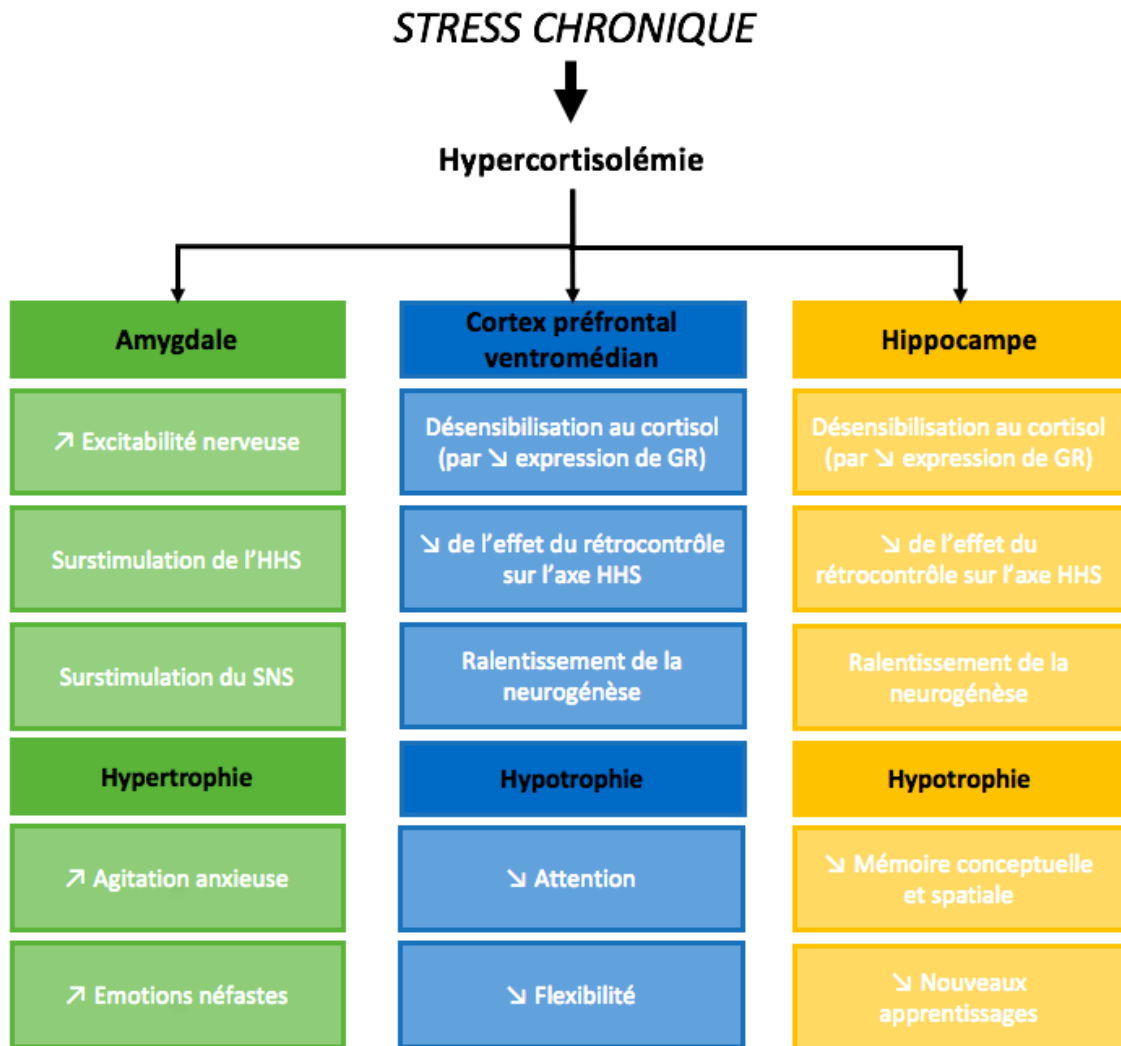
STRESS CHRONIQUE

Hypercortisolémie

Amygdale

↗ Excitabilité nerveuse

Surstimulation de l'HHS

Surstimulation du SNS

Hypertrophie

↗ Agitation anxieuse

↗ Emotions néfastes

Cortex préfrontal ventromédian

Désensibilisation au cortisol (par ↘ expression de GR)

↘ de l'effet du rétrocontrôle sur l'axe HHS

Ralentissement de la neurogénèse

Hypotrophie

↘ Attention

↘ Flexibilité

Hippocampe

Désensibilisation au cortisol (par ↘ expression de GR)

↘ de l'effet du rétrocontrôle sur l'axe HHS

Ralentissement de la neurogénèse

Hypotrophie

↘ Mémoire conceptuelle et spatiale

↘ Nouveaux apprentissages